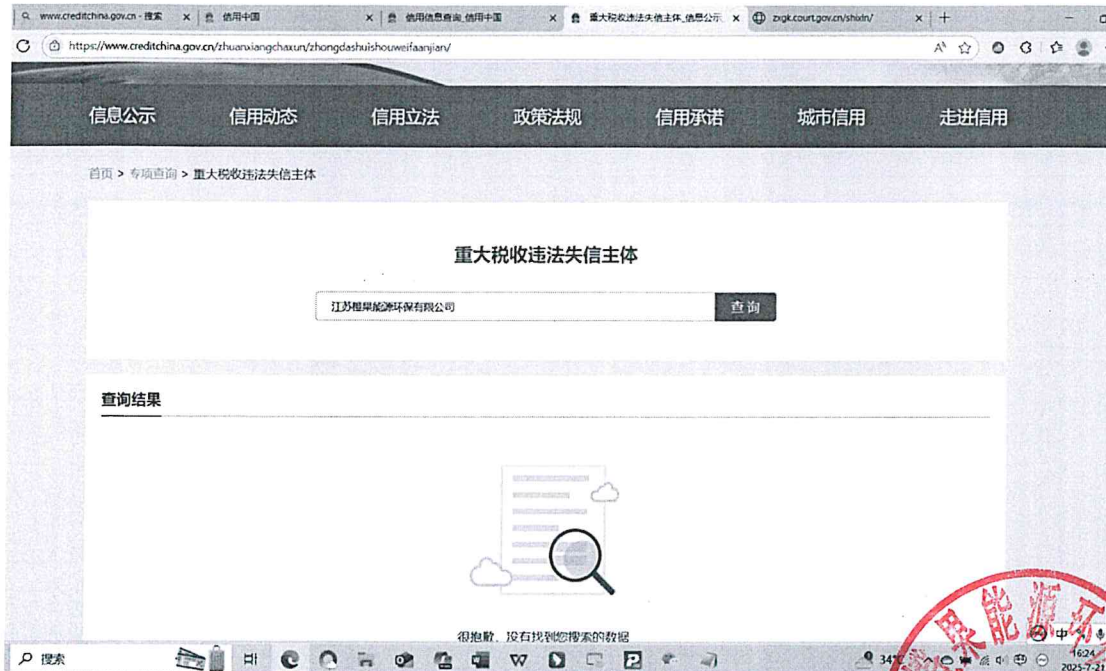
www.creditchina.gov.cn - 搜索 | 信用中国 | 信用信息查询_信用中国 | 重大税收违法失信主体_信息公示 | zxgk.court.gov.cn/shixin/

https://www.creditchina.gov.cn/zhuanxiangchaxun/zhongdashuishouweifaanjian/

信息公示 信用动态 信用立法 政策法规 信用承诺 城市信用 走进信用

首页 > 专项查询 > 重大税收违法失信主体

重大税收违法失信主体

江苏相果能源环保有限公司

查询

查询结果

很抱歉，没有找到您搜索的数据

搜索

34°C 中 16:24 2025-7-2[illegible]

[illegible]果能源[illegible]